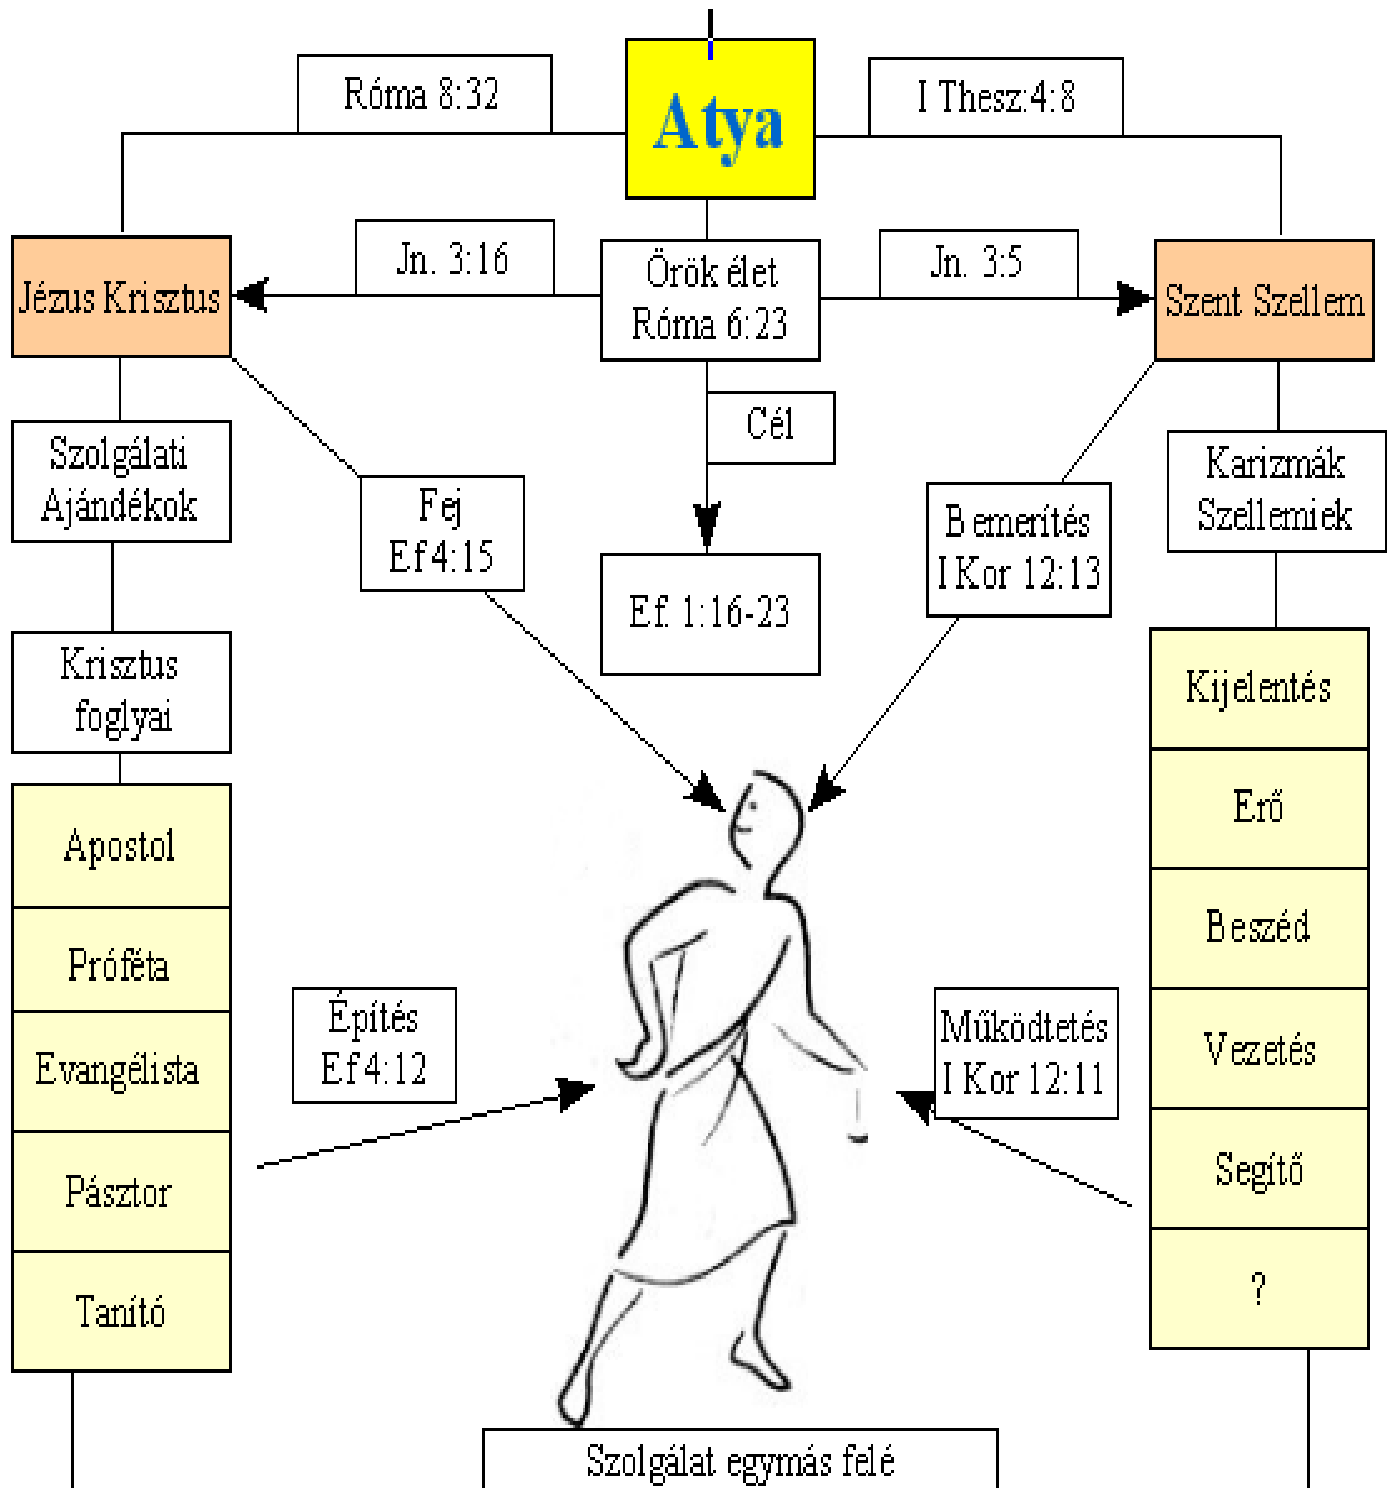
Róma 8:32

Atya

I Thesz:4:8

Jézus Krisztus

Jn. 3:16

Örök élet
Róma 6:23

Jn. 3:5

Szent Szellem

Szolgálati Ajándékok

Fej
Ef 4:15

Cél

Ef. 1:16-23

Bemerítés
I Kor 12:13

Karizmák Szellemiek

Krisztus foglyai

Apostol

Próféta

Evangélista

Pásztor

Tanító

Építés
Ef 4:12

Működtetés
I Kor 12:11

Kijelentés

Erő

Beszéd

Vezetés

Segítő

?

Szolgálat egymás felé